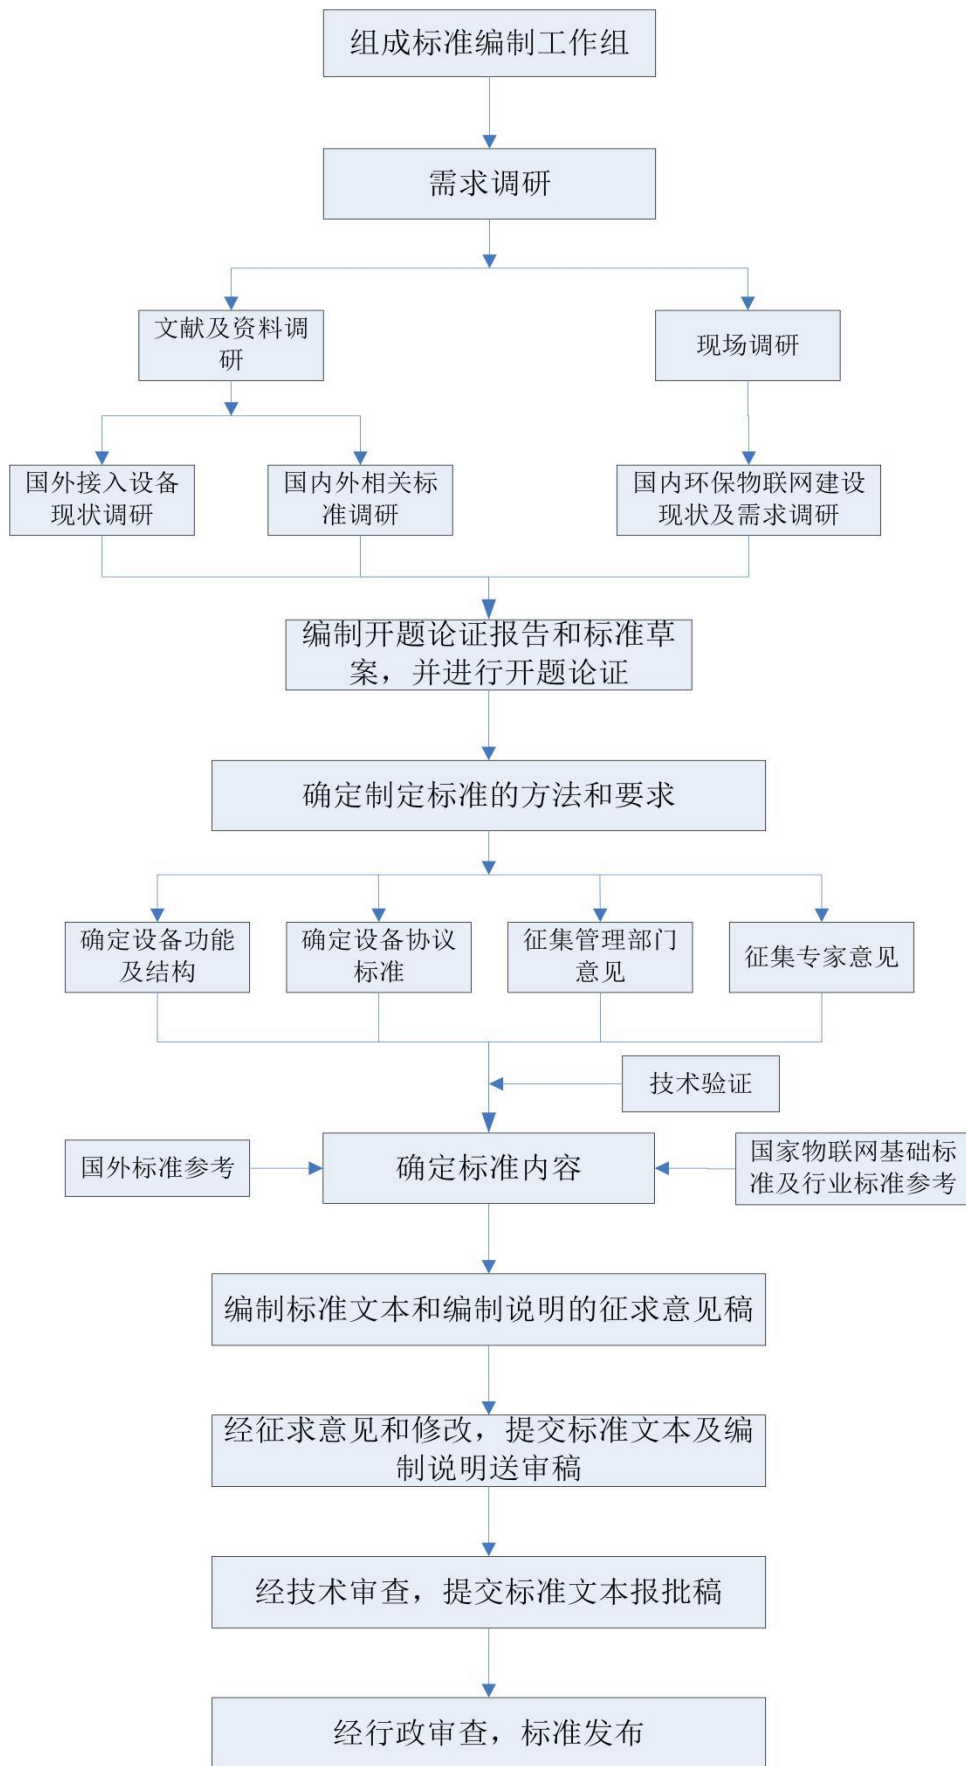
组成标准编制工作组

需求调研

文献及资料调研

现场调研

国外接入设备现状调研

国内外相关标准调研

国内环保物联网建设现状及需求调研

编制开题论证报告和标准草案，并进行开题论证

确定制定标准的方法和要求

确定设备功能及结构

确定设备协议标准

征集管理部门意见

征集专家意见

技术验证

国外标准参考

确定标准内容

国家物联网基础标准及行业标准参考

编制标准文本和编制说明的征求意见稿

经征求意见和修改，提交标准文本及编制说明送审稿

经技术审查，提交标准文本报批稿

经行政审查，标准发布